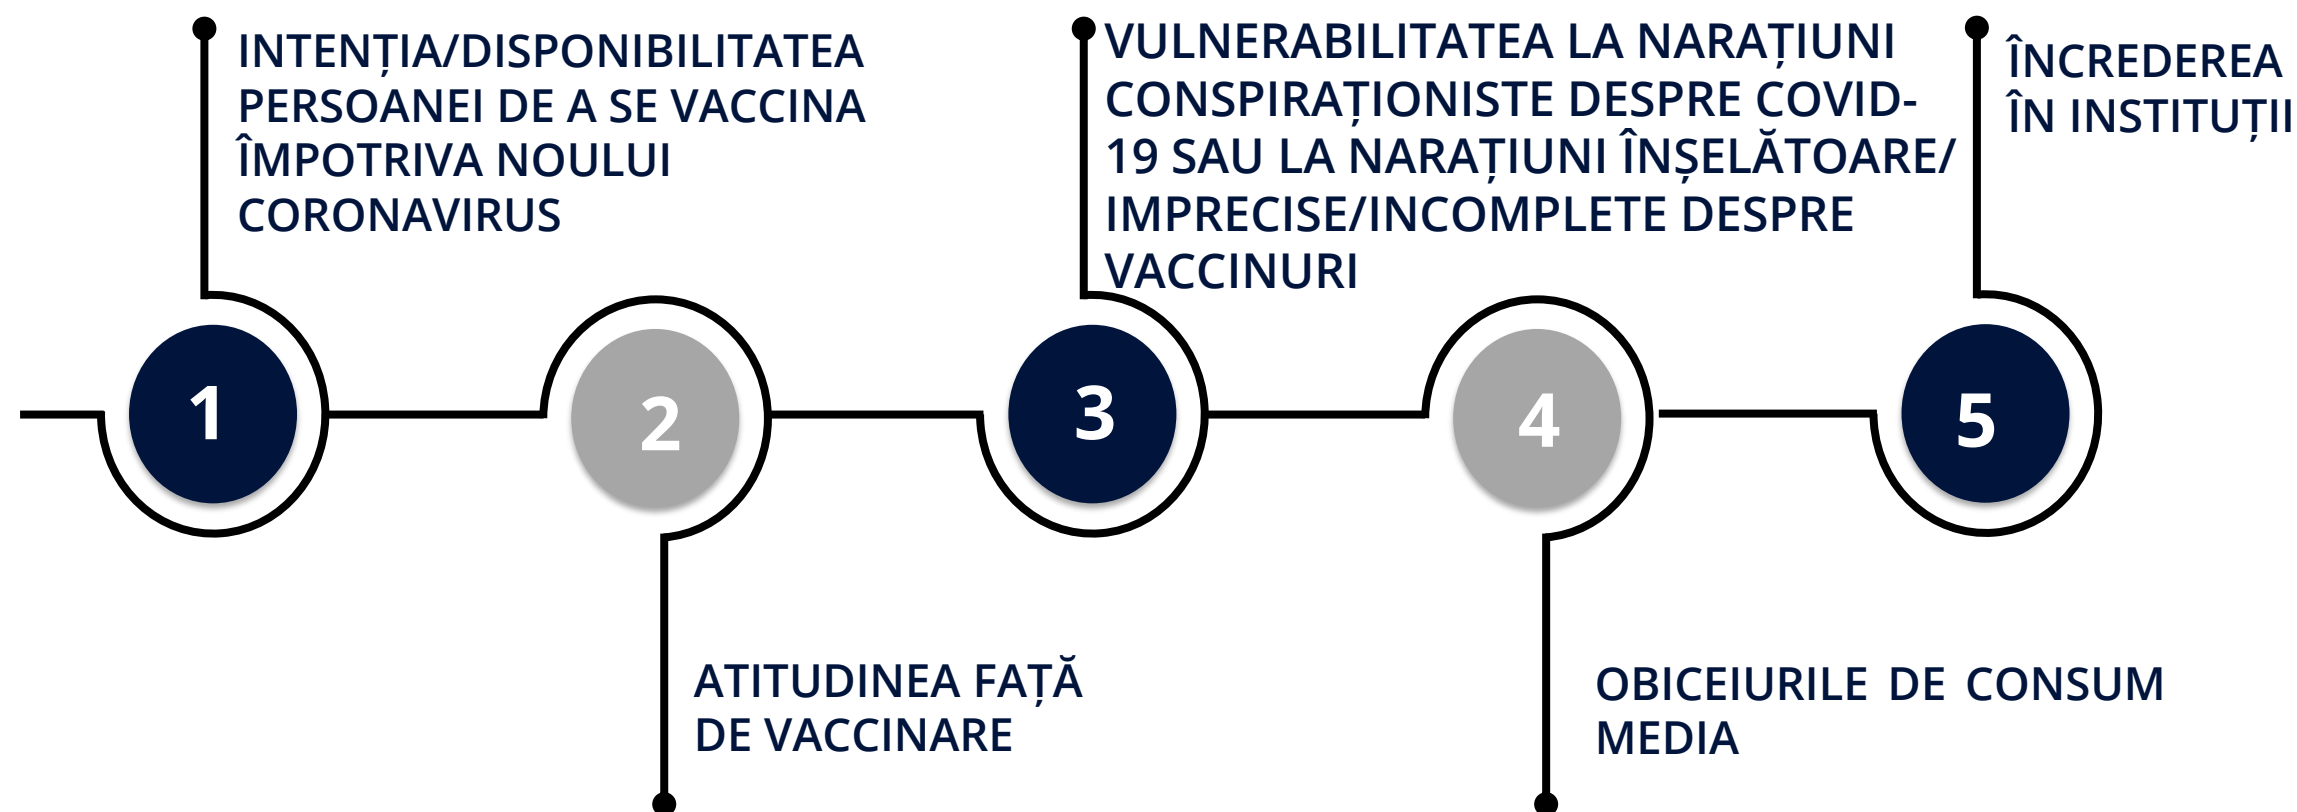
1
INTENȚIA/DISPONIBILITATEA PERSOANEI DE A SE VACCINA ÎMPOTRIVA NOULUI CORONAVIRUS

2
ATITUDINEA FAȚĂ DE VACCINARE

3
VULNERABILITATEA LA NARAȚIUNI CONSPIRAȚIONISTE DESPRE COVID-19 SAU LA NARAȚIUNI ÎNȘELĂTOARE/ IMPRECISE/INCOMPLETE DESPRE VACCINURI

4
OBICEIURILE DE CONSUM MEDIA

5
ÎNCREDEREA ÎN INSTITUȚII